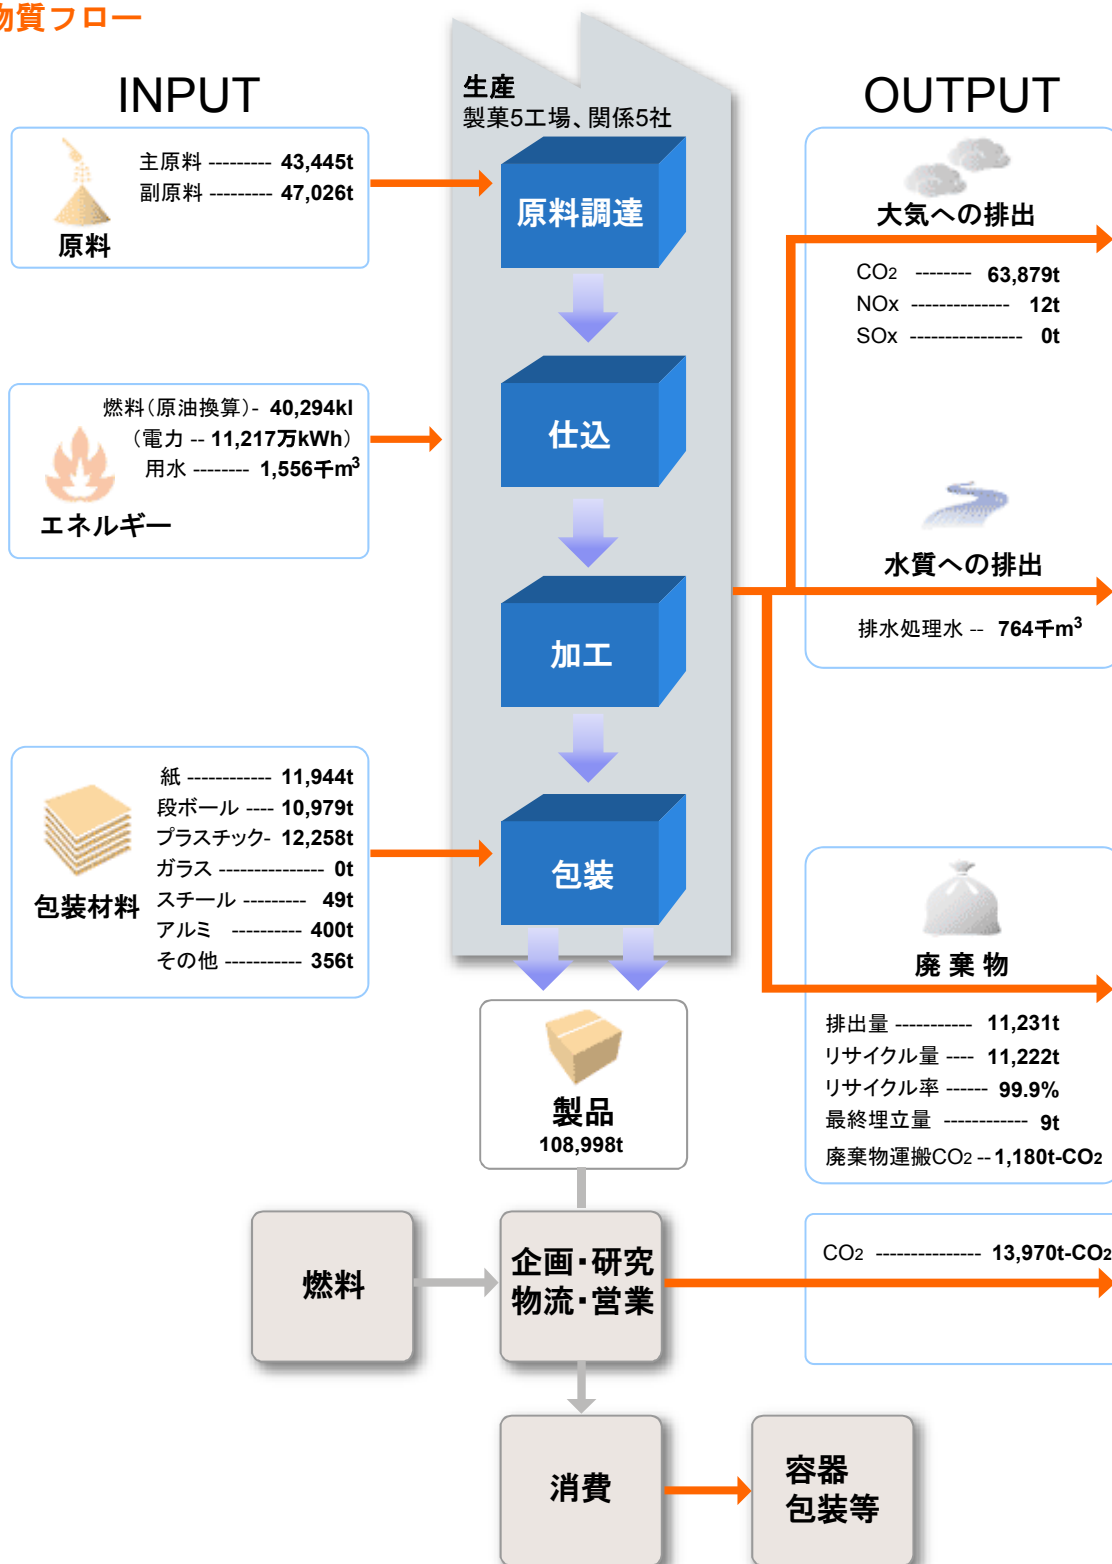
物質フロー

INPUT

主原料 --------- 43,445t
副原料 --------- 47,026t
原料

燃料(原油換算)- 40,294kl
(電力 -- 11,217万kWh)
用水 -------- 1,556千$m^3$
エネルギー

紙 ------------ 11,944t
段ボール ---- 10,979t
プラスチック- 12,258t
ガラス --------------- 0t
スチール --------- 49t
アルミ ---------- 400t
その他 ----------- 356t
包装材料

生産
製菓5工場、関係5社

原料調達

仕込

加工

包装

製品
108,998t

燃料

企画・研究
物流・営業

消費

容器
包装等

OUTPUT

大気への排出
$CO_2$ -------- 63,879t
NOx ------------- 12t
SOx --------------- 0t

水質への排出
排水処理水 -- 764千$m^3$

廃 棄 物
排出量 ----------- 11,231t
リサイクル量 ---- 11,222t
リサイクル率 ------ 99.9%
最終埋立量 ----------- 9t
廃棄物運搬$CO_2$ -- 1,180t-$CO_2$

$CO_2$ -------------- 13,970t-$CO_2$